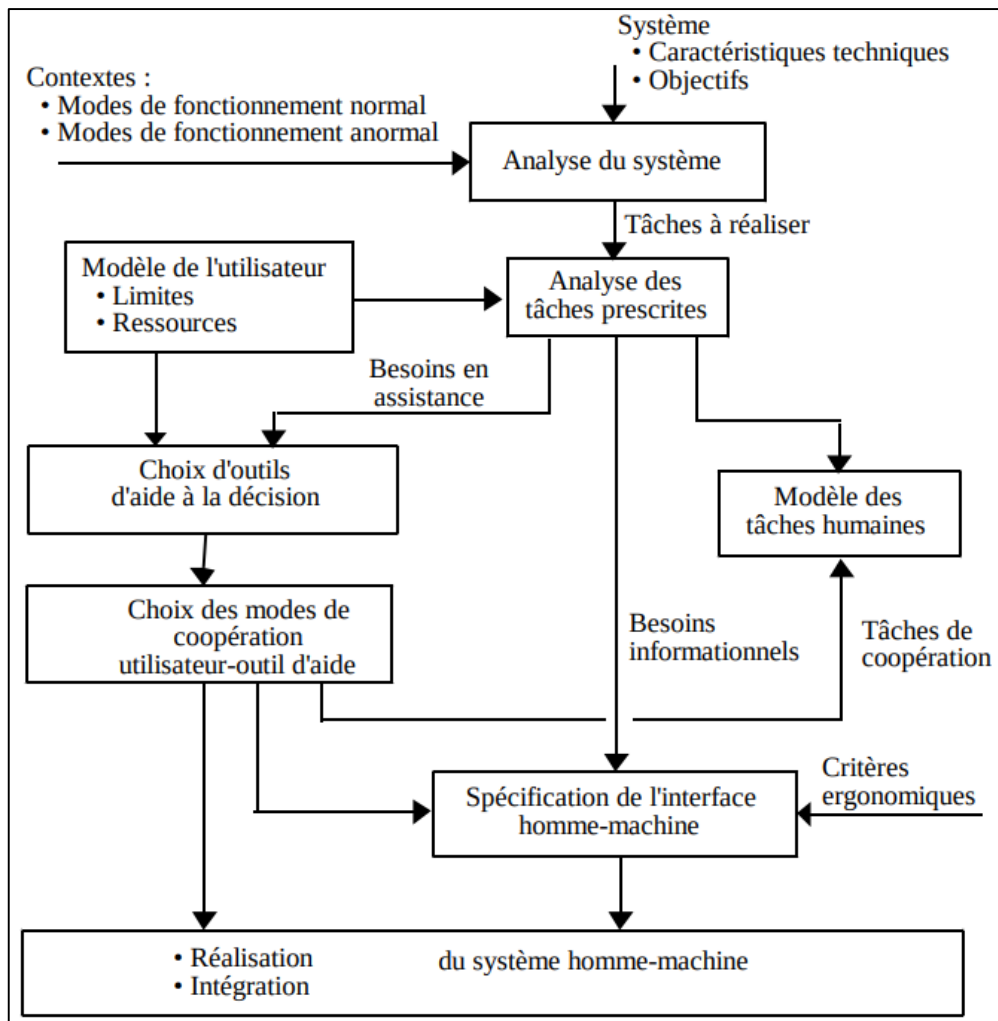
Système
• Caractéristiques techniques
• Objectifs

Contextes :
• Modes de fonctionnement normal
• Modes de fonctionnement anormal

Analyse du système

Tâches à réaliser

Modèle de l'utilisateur
• Limites
• Ressources

Analyse des tâches prescrites

Besoins en assistance

Choix d'outils d'aide à la décision

Modèle des tâches humaines

Choix des modes de coopération utilisateur-outil d'aide

Besoins informationnels

Tâches de coopération

Critères ergonomiques

Spécification de l'interface homme-machine

• Réalisation
• Intégration

du système homme-machine